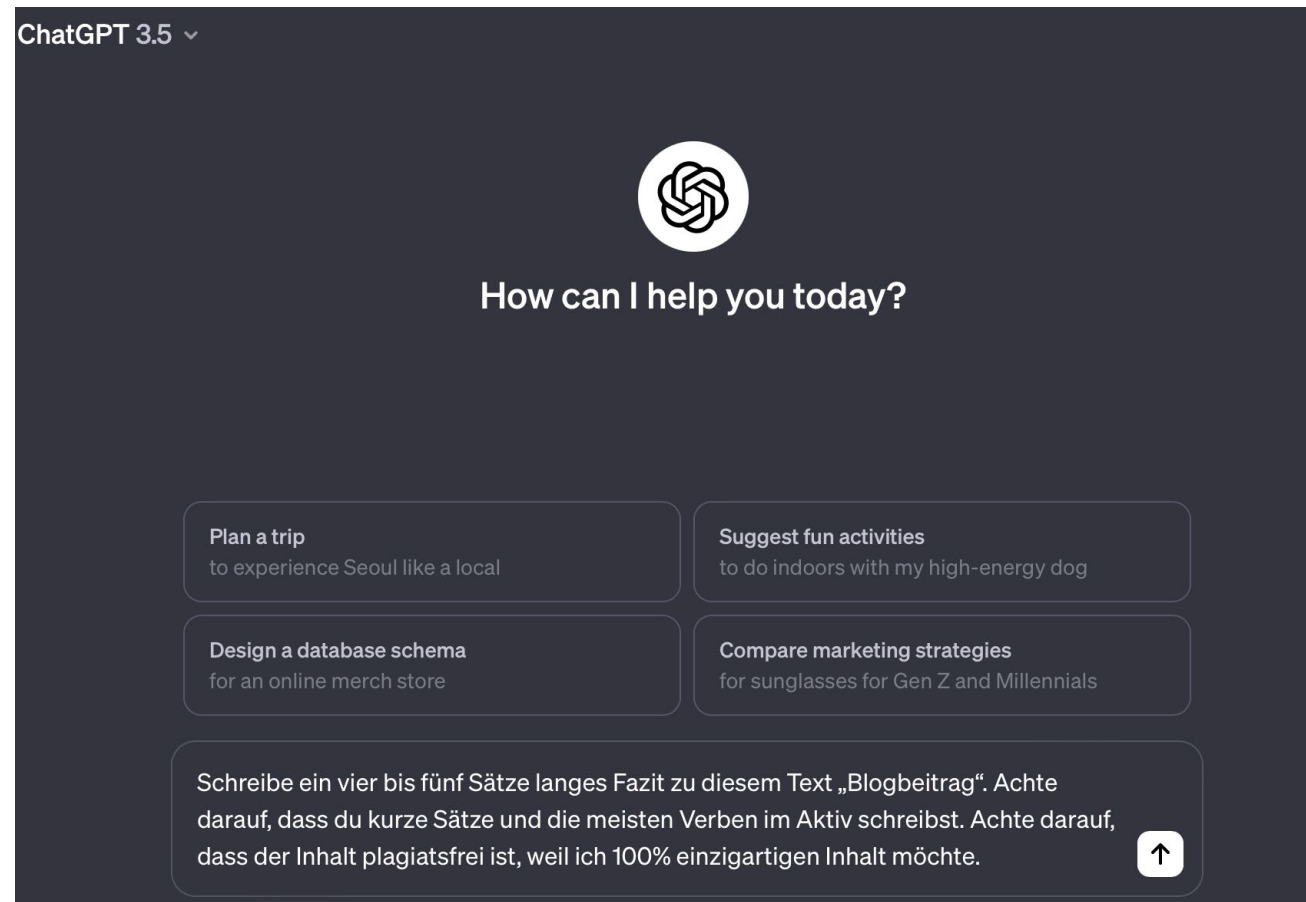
ChatGPT 3.5

How can I help you today?

Plan a trip
to experience Seoul like a local

Suggest fun activities
to do indoors with my high-energy dog

Design a database schema
for an online merch store

Compare marketing strategies
for sunglasses for Gen Z and Millennials

Schreibe ein vier bis fünf Sätze langes Fazit zu diesem Text „Blogbeitrag". Achte darauf, dass du kurze Sätze und die meisten Verben im Aktiv schreibst. Achte darauf, dass der Inhalt plagiatsfrei ist, weil ich 100% einzigartigen Inhalt möchte.